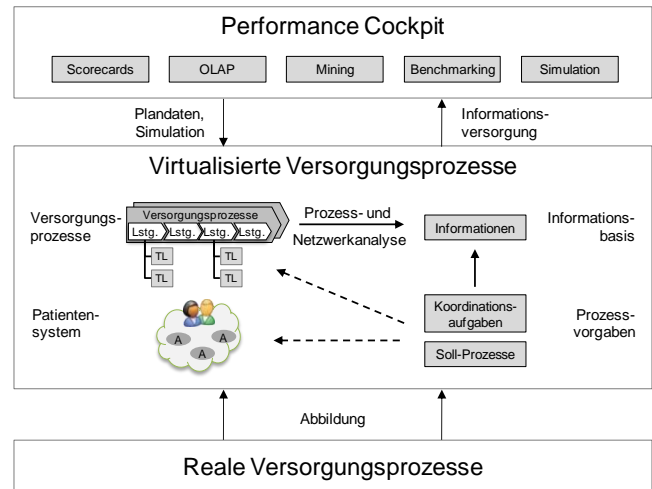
Performance Cockpit

Scorecards | OLAP | Mining | Benchmarking | Simulation

Plandaten, Simulation

Informationsversorgung

Virtualisierte Versorgungsprozesse

Versorgungsprozesse

Versorgungsprozesse

Lstg. Lstg. Lstg. Lstg.

TL TL TL TL

Prozess- und Netzwerkanalyse

Informationen

Informationsbasis

Patientensystem

A A A

Koordinationsaufgaben

Soll-Prozesse

Prozessvorgaben

Abbildung

Reale Versorgungsprozesse